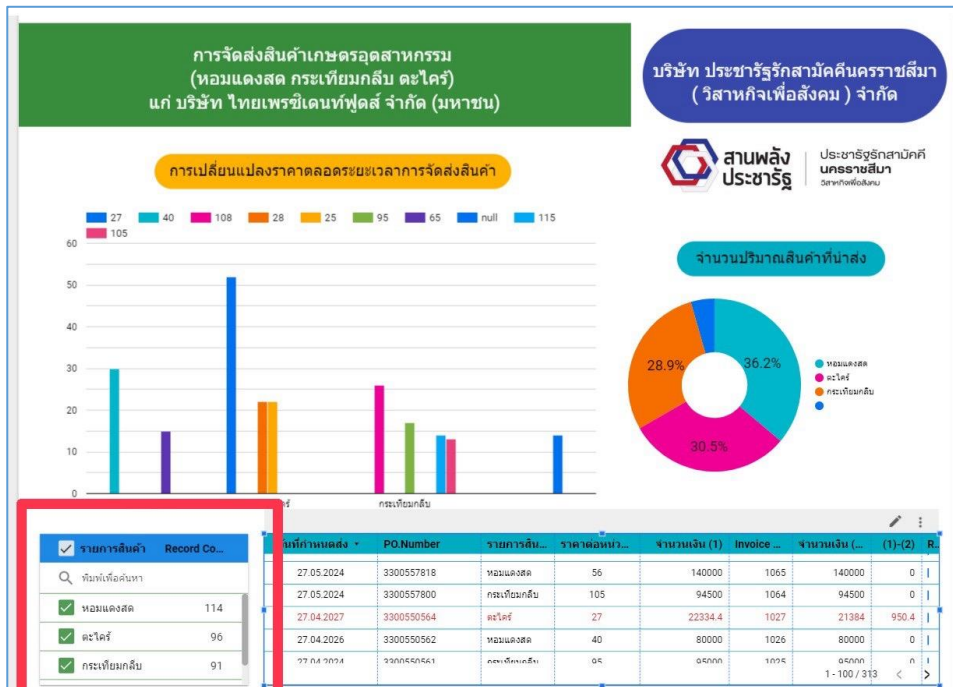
การจัดส่งสินค้าเกษตรอุตสาหกรรม
(หอมแดงสด กระเทียมกลีบ ตะไคร้)
แก่ บริษัท ไทยเพรซิเดนท์ฟูดส์ จำกัด (มหาชน)

บริษัท ประชารัฐรักสามัคคีนครราชสีมา
( วิสาหกิจเพื่อสังคม ) จำกัด

สานพลัง ประชารัฐ

ประชารัฐรักสามัคคี นครราชสีมา วิสาหกิจเพื่อสังคม

การเปลี่ยนแปลงราคาตลอดระยะเวลาการจัดส่งสินค้า

27 40 108 28 25 95 65 null 115 105

60
50
40
30
20
10
0

ร้ กระเทียมกลีบ

จำนวนปริมาณสินค้าที่นำส่ง

36.2%
30.5%
28.9%

หอมแดงสด
ตะไคร้
กระเทียมกลีบ

รายการสินค้า Record Co...
พิมพ์เพื่อค้นหา
หอมแดงสด 114
ตะไคร้ 96
กระเทียมกลีบ 91

| ันที่กำหนดส่ง | PO.Number | รายการสิน... | ราคาต่อหน่ว... | จำนวนเงิน (1) | Invoice ... | จำนวนเงิน (... | (1)-(2) | R.. |
|---|---|---|---|---|---|---|---|---|
| 27.05.2024 | 3300557818 | หอมแดงสด | 56 | 140000 | 1065 | 140000 | 0 | |
| 27.05.2024 | 3300557800 | กระเทียมกลีบ | 105 | 94500 | 1064 | 94500 | 0 | |
| 27.04.2027 | 3300550564 | ตะไคร้ | 27 | 22334.4 | 1027 | 21384 | 950.4 | |
| 27.04.2026 | 3300550562 | หอมแดงสด | 40 | 80000 | 1026 | 80000 | 0 | |
| 27.04.2024 | 3300550561 | กระเทียมกลีบ | 95 | 95000 | 1025 | 95000 | 0 | |

1 - 100 / 313